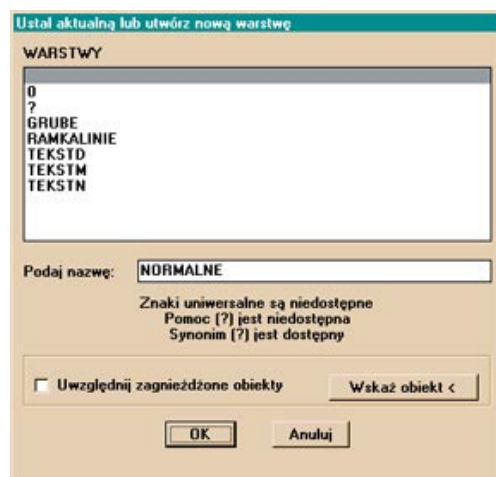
Ustal aktualną lub utwórz nową warstwę

WARSTWY

0
?
GRUBE
RAMKALINIE
TEKSTD
TEKSTM
TEKSTN

Podaj nazwę: NORMALNE

Znaki uniwersalne są niedostępne
Pomoc (?) jest niedostępna
Synonim (?) jest dostępny

Uwzględnij zagnieżdżone obiekty

Wskaż obiekt <

OK

Anuluj